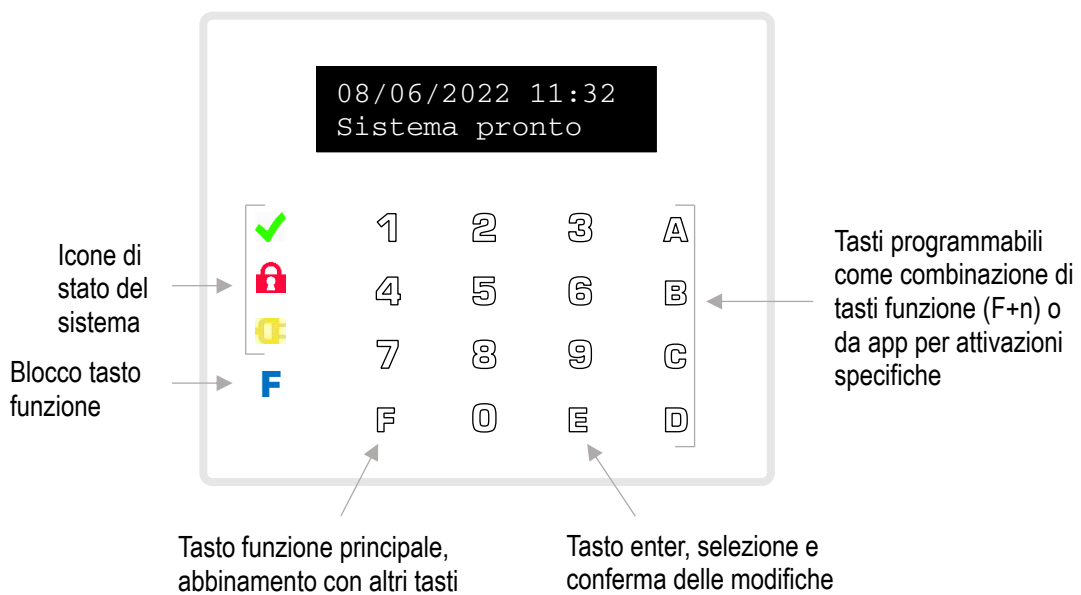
08/06/2022 11:32
Sistema pronto

Icone di stato del sistema

Blocco tasto funzione

F

1 2 3 A
4 5 6 B
7 8 9 C
F 0 E D

Tasti programmabili come combinazione di tasti funzione (F+n) o da app per attivazioni specifiche

Tasto funzione principale, abbinamento con altri tasti

Tasto enter, selezione e conferma delle modifiche